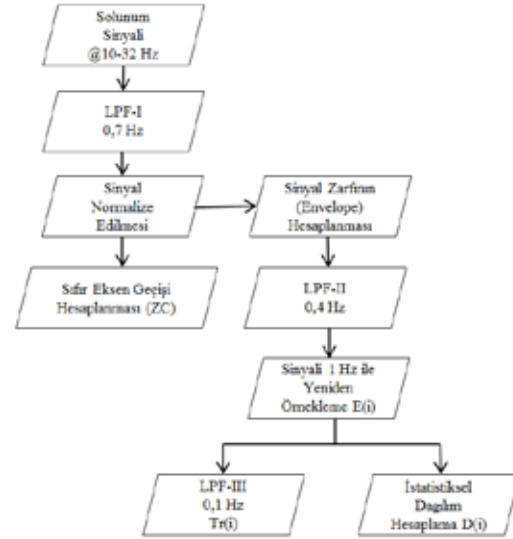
Solunum Sinyali @10-32 Hz

LPF-I 0,7 Hz

Sinyal Normalize Edilmesi

Sinyal Zarfının (Envelope) Hesaplanması

Sıfır Eksen Geçişi Hesaplanması (ZC)

LPF-II 0,4 Hz

Sinyali 1 Hz ile Yeniden Örnekleme E(i)

LPF-III 0,1 Hz Tr(i)

İstatistiksel Dağılım Hesaplama D(i)